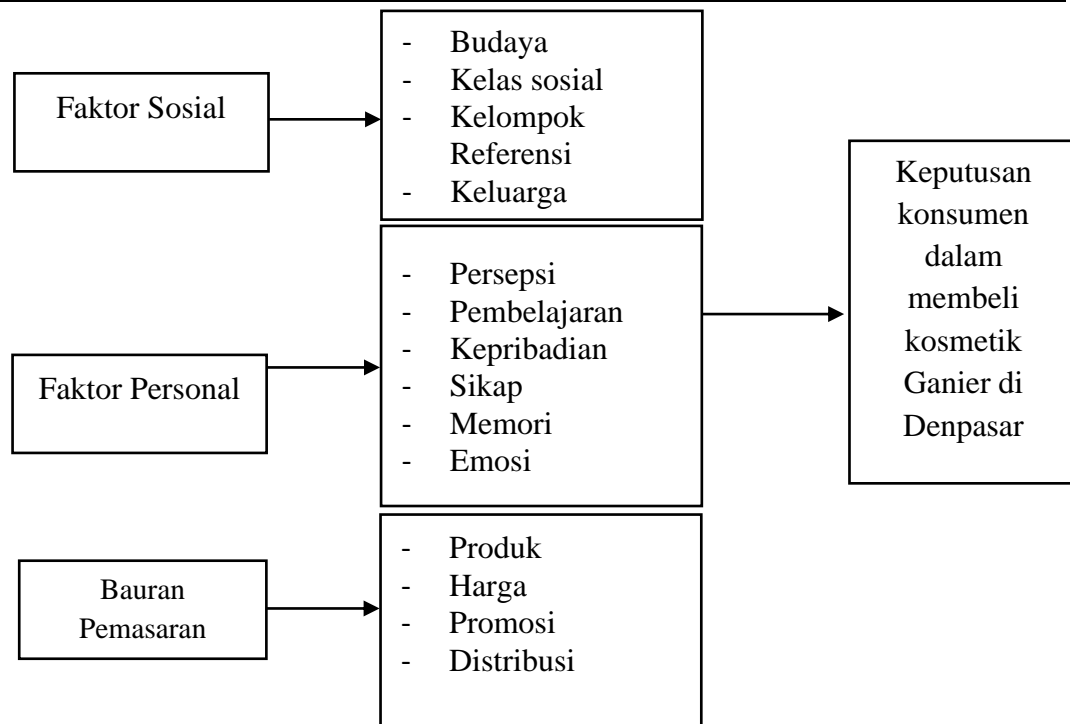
Faktor Sosial

- Budaya
- Kelas sosial
- Kelompok Referensi
- Keluarga

Faktor Personal

- Persepsi
- Pembelajaran
- Kepribadian
- Sikap
- Memori
- Emosi

Bauran Pemasaran

- Produk
- Harga
- Promosi
- Distribusi

Keputusan konsumen dalam membeli kosmetik Ganier di Denpasar